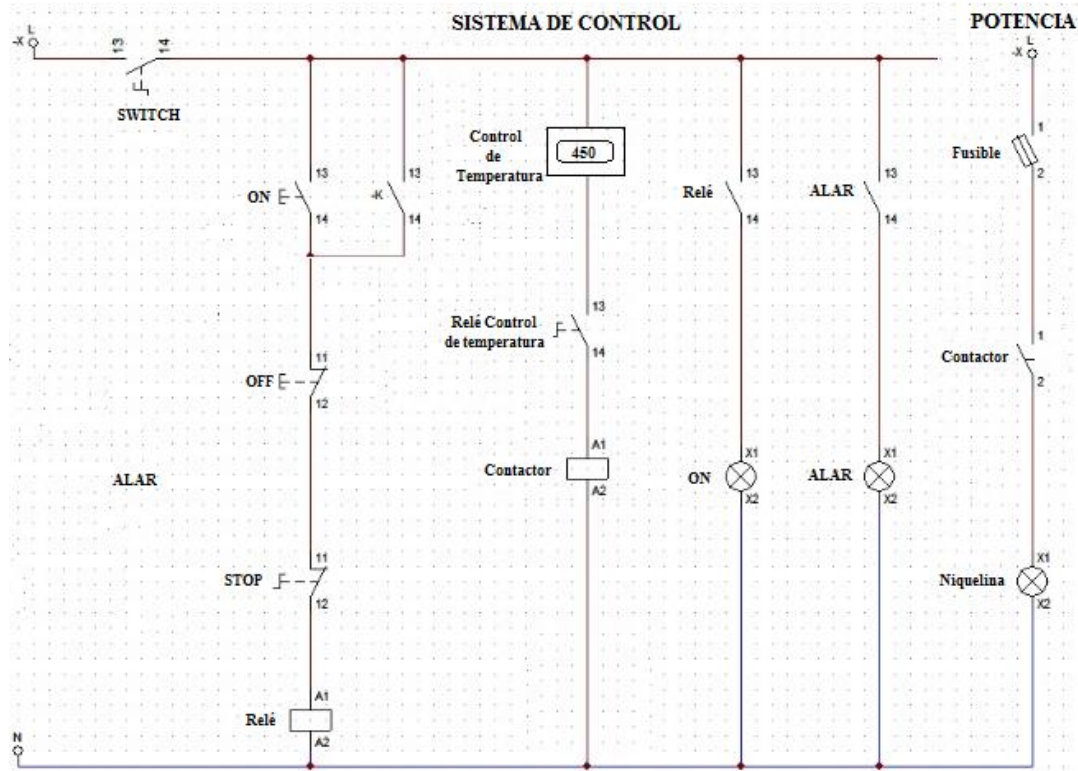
SISTEMA DE CONTROL

POTENCIA

-X L

13 14

SWITCH

-X L

1

Fusible

2

13

ON

14

13

-K

14

Control de Temperatura

450

13

Relé

14

13

ALAR

14

13

Relé Control de temperatura

14

1

Contactor

2

11

OFF

12

A1

Contactor

A2

X1

ON

X2

X1

ALAR

X2

ALAR

11

STOP

12

X1

Niquelina

X2

A1

Relé

A2

N